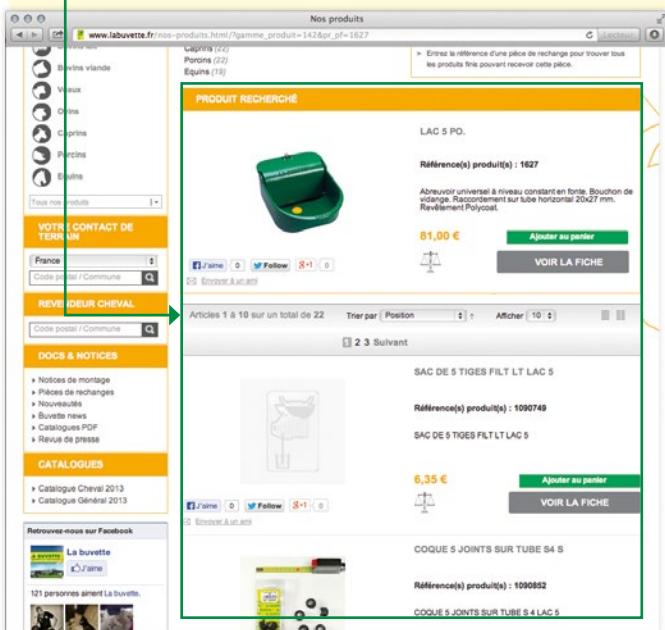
Nos produits

www.labuvette.fr/nos-produits.html/?gamme_produit=142&pr_pf=1627

Lecteur

Bovins viande
Veaux
Ovins
Caprins
Porcins
Equins

Tous nos produits

VOTRE CONTACT DE TERRAIN

France

Code postal / Commune

REVENDEUR CHEVAL

Code postal / Commune

DOCS & NOTICES

Notices de montage
Pièces de rechanges
Nouveautés
Buvette news
Catalogues PDF
Revue de presse

CATALOGUES

Catalogue Cheval 2013
Catalogue Général 2013

Retrouvez-nous sur Facebook

La buvette

J'aime

121 personnes aiment La buvette.

Caprins (22)
Porcins (22)
Equins (19)

Entrez la référence d'une pièce de rechange pour trouver tous les produits finis pouvant recevoir cette pièce.

PRODUIT RECHERCHÉ

LAC 5 PO.

Référence(s) produit(s) : 1627

Abreuvoir universel à niveau constant en fonte. Bouchon de vidange. Raccordement sur tube horizontal 20x27 mm. Revêtement Polycoat.

81,00 €

Ajouter au panier

VOIR LA FICHE

J'aime 0 Follow 0 +1 0

Envoyer à un ami

Articles 1 à 10 sur un total de 22

Trier par Position

Afficher 10

1 2 3 Suivant

SAC DE 5 TIGES FILT LT LAC 5

Référence(s) produit(s) : 1090749

SAC DE 5 TIGES FILT LT LAC 5

6,35 €

Ajouter au panier

VOIR LA FICHE

J'aime 0 Follow 0 +1 0

Envoyer à un ami

COQUE 5 JOINTS SUR TUBE S4 S

Référence(s) produit(s) : 1090852

COQUE 5 JOINTS SUR TUBE S 4 LAC 5